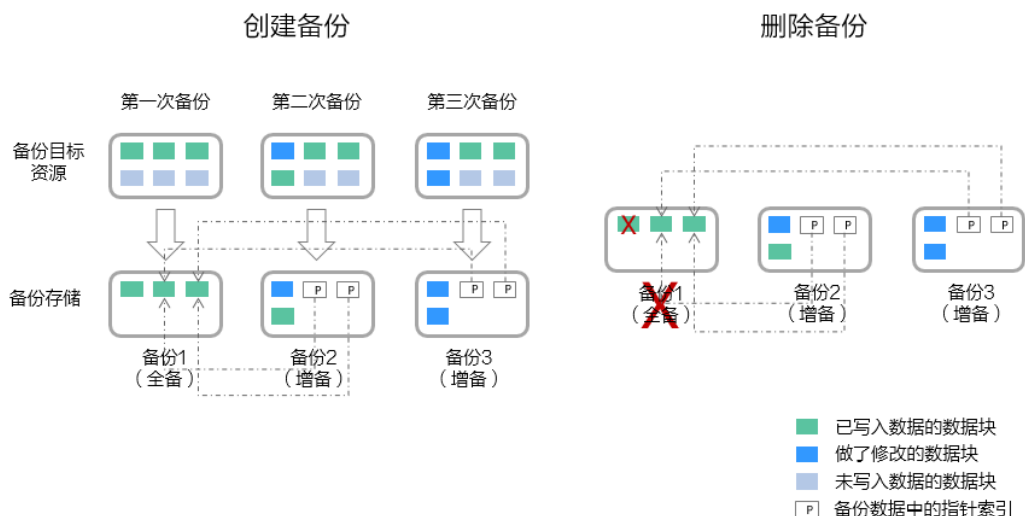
创建备份

删除备份

第一次备份

第二次备份

第三次备份

备份目标资源

备份存储

P P

P P

备份1
（全备）

备份2
（增备）

备份3
（增备）

P P

P P

备份1
（全备）

备份2
（增备）

备份3
（增备）

已写入数据的数据块

做了修改的数据块

未写入数据的数据块

P 备份数据中的指针索引